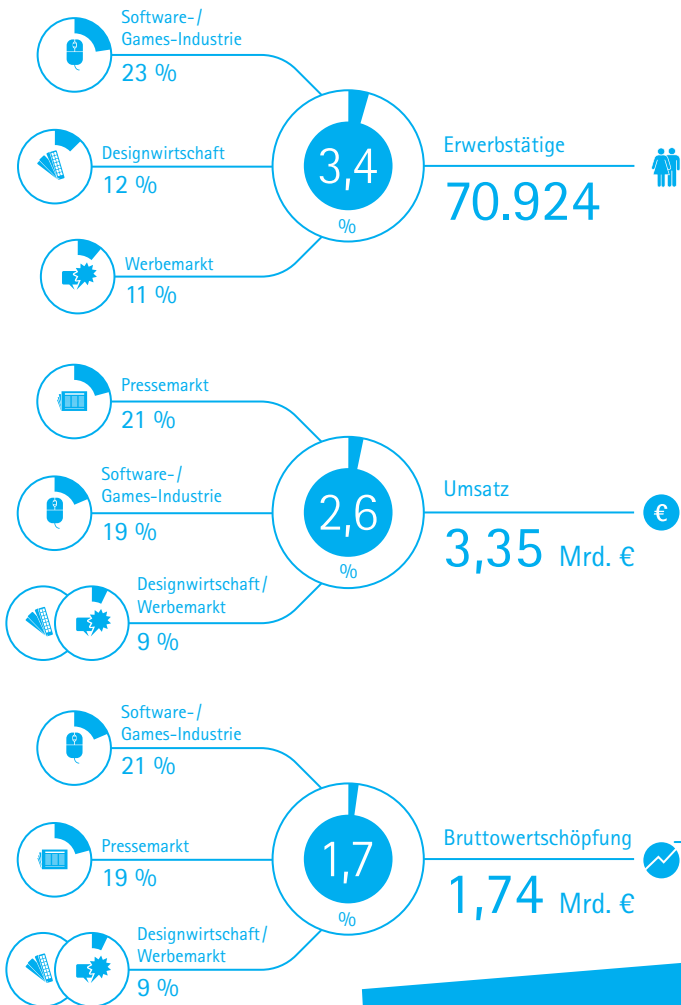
Software-/
Games-Industrie
23 %

Designwirtschaft
12 %

Werbemarkt
11 %

3,4
%

Erwerbstätige
70.924

Pressemarkt
21 %

Software-/
Games-Industrie
19 %

Designwirtschaft/
Werbemarkt
9 %

2,6
%

Umsatz
3,35 Mrd. €

€

Software-/
Games-Industrie
21 %

Pressemarkt
19 %

Designwirtschaft/
Werbemarkt
9 %

1,7
%

Bruttowertschöpfung
1,74 Mrd. €